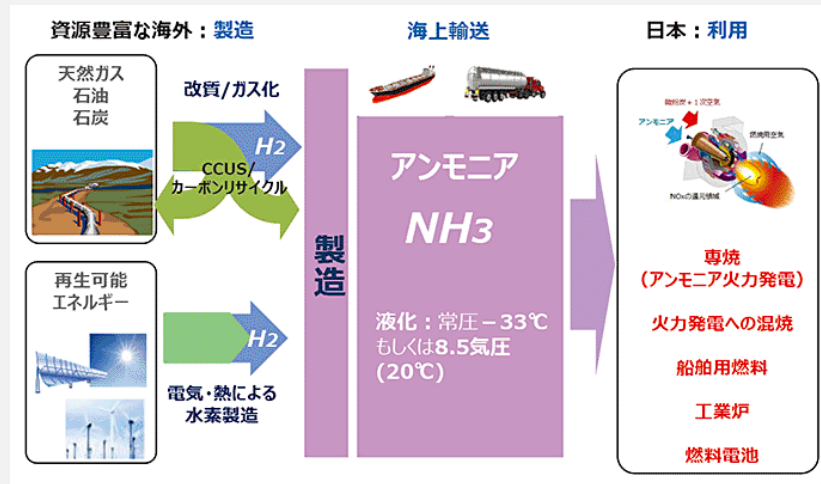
資源豊富な海外：製造

海上輸送

日本：利用

天然ガス
石油
石炭

改質/ガス化

$H_2$

CCUS/
カーボンリサイクル

再生可能
エネルギー

$H_2$

電気・熱による
水素製造

製造

アンモニア

$NH_3$

液化：常圧－33℃
もしくは8.5気圧
(20℃)

微粉炭＋1次空気
アンモニア
燃焼用空気
NOxの還元領域

専焼
（アンモニア火力発電）

火力発電への混焼

船舶用燃料

工業炉

燃料電池